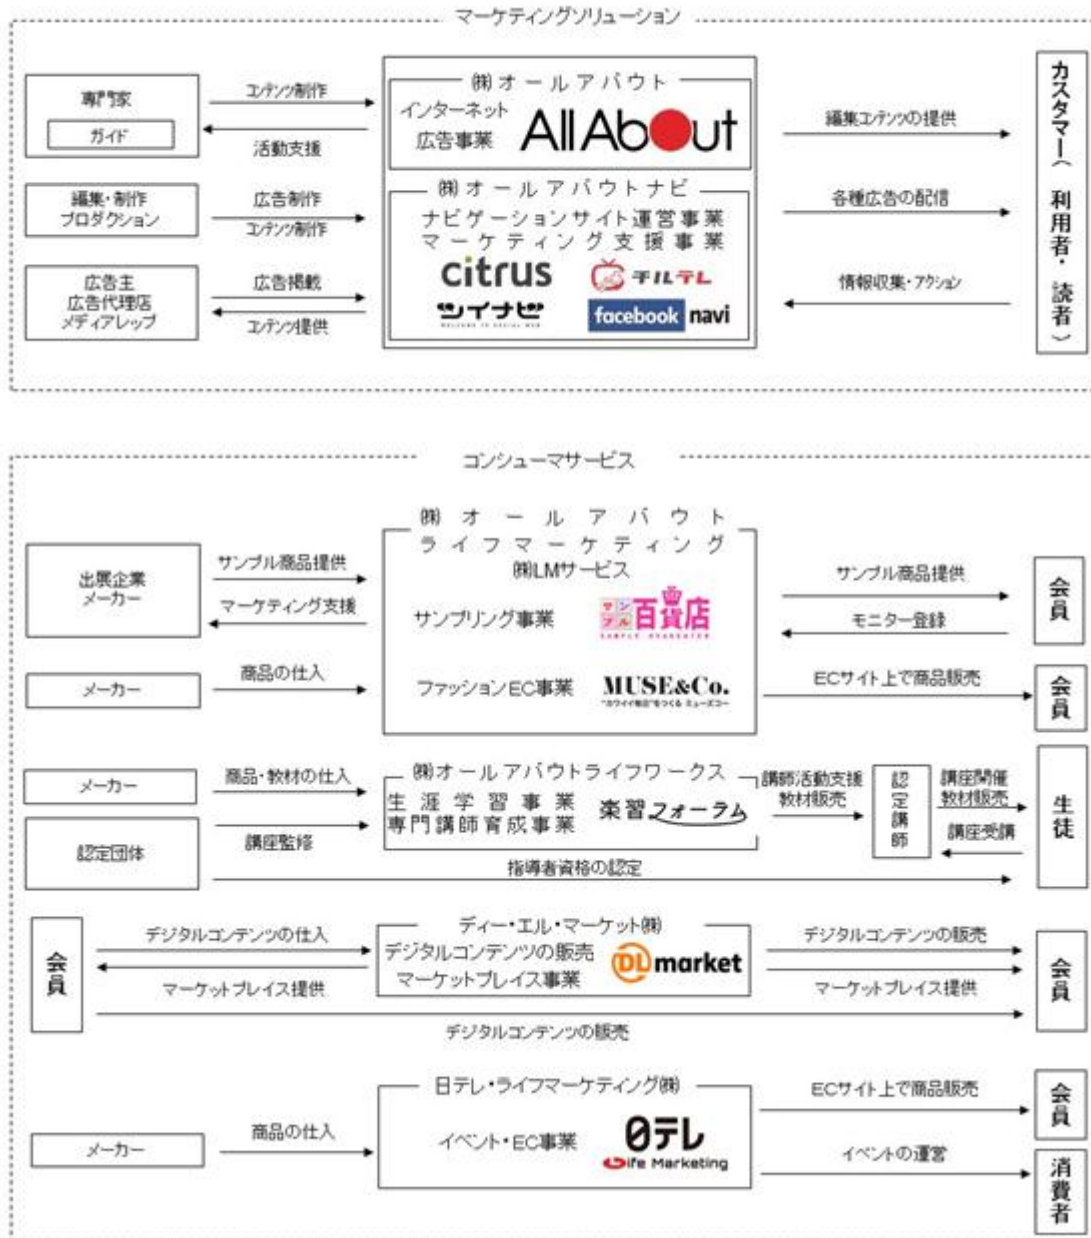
マーケティングソリューション

専門家
ガイド
コンテンツ制作
活動支援
㈱オールアバウト
インターネット広告事業
All About
編集コンテンツの提供
カスタマー（利用者・読者）

編集・制作プロダクション
広告制作
コンテンツ制作
㈱オールアバウトナビ
ナビゲーションサイト運営事業
マーケティング支援事業
各種広告の配信

広告主
広告代理店
メディアレップ
広告掲載
コンテンツ提供
citrus
チルテレ
ツイナビ
facebook navi
情報収集・アクション

コンシューマサービス

出展企業
メーカー
サンプル商品提供
マーケティング支援
㈱オールアバウトライフマーケティング
㈱LMサービス
サンプリング事業
マンプル百貨店
サンプル商品提供
モニター登録
会員

メーカー
商品の仕入
ファッションEC事業
MUSE&Co.
ECサイト上で商品販売
会員

メーカー
商品・教材の仕入
認定団体
講座監修
㈱オールアバウトライフワークス
生涯学習事業
専門講師育成事業
楽習フォーラム
講師活動支援
教材販売
認定講師
講座開催
教材販売
講座受講
生徒
指導者資格の認定

会員
デジタルコンテンツの仕入
マーケットプレイス提供
ディー・エル・マーケット㈱
デジタルコンテンツの販売
マーケットプレイス事業
DLmarket
デジタルコンテンツの販売
マーケットプレイス提供
会員
デジタルコンテンツの販売

メーカー
商品の仕入
日テレ・ライフマーケティング㈱
イベント・EC事業
日テレ Life Marketing
ECサイト上で商品販売
会員
イベントの運営
消費者